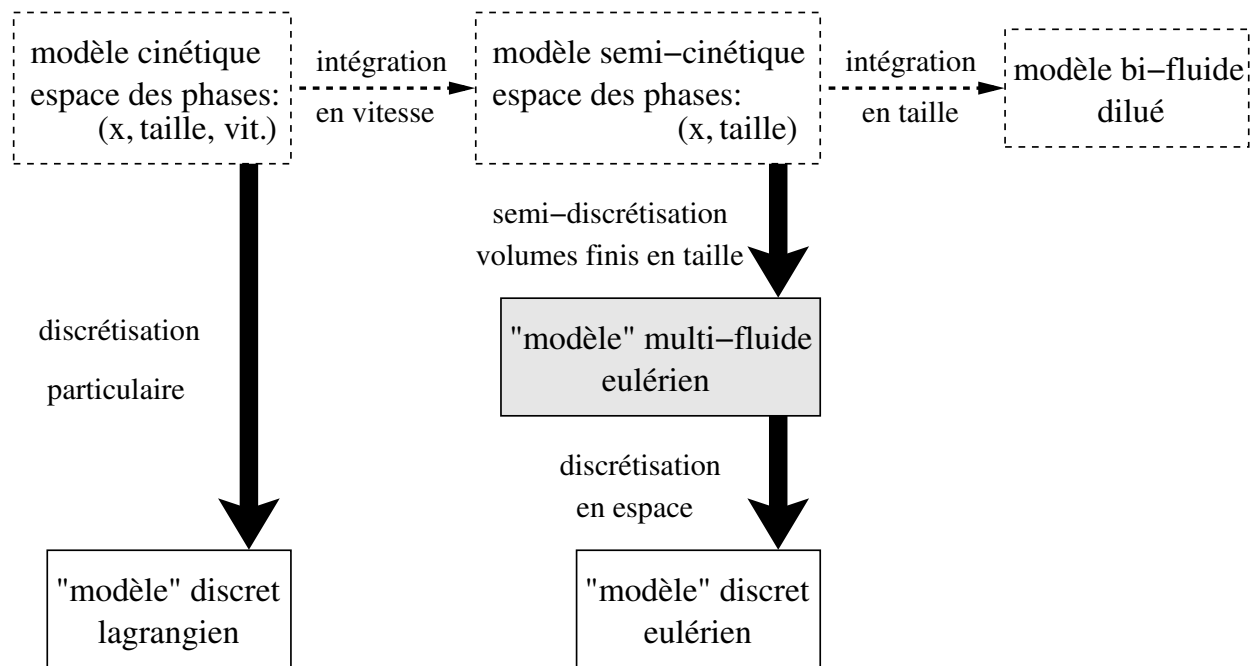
modèle cinétique
espace des phases:
(x, taille, vit.)

intégration
en vitesse

modèle semi−cinétique
espace des phases:
(x, taille)

intégration
en taille

modèle bi−fluide
dilué

discrétisation
particulaire

semi−discrétisation
volumes finis en taille

"modèle" multi−fluide
eulérien

discrétisation
en espace

"modèle" discret
lagrangien

"modèle" discret
eulérien